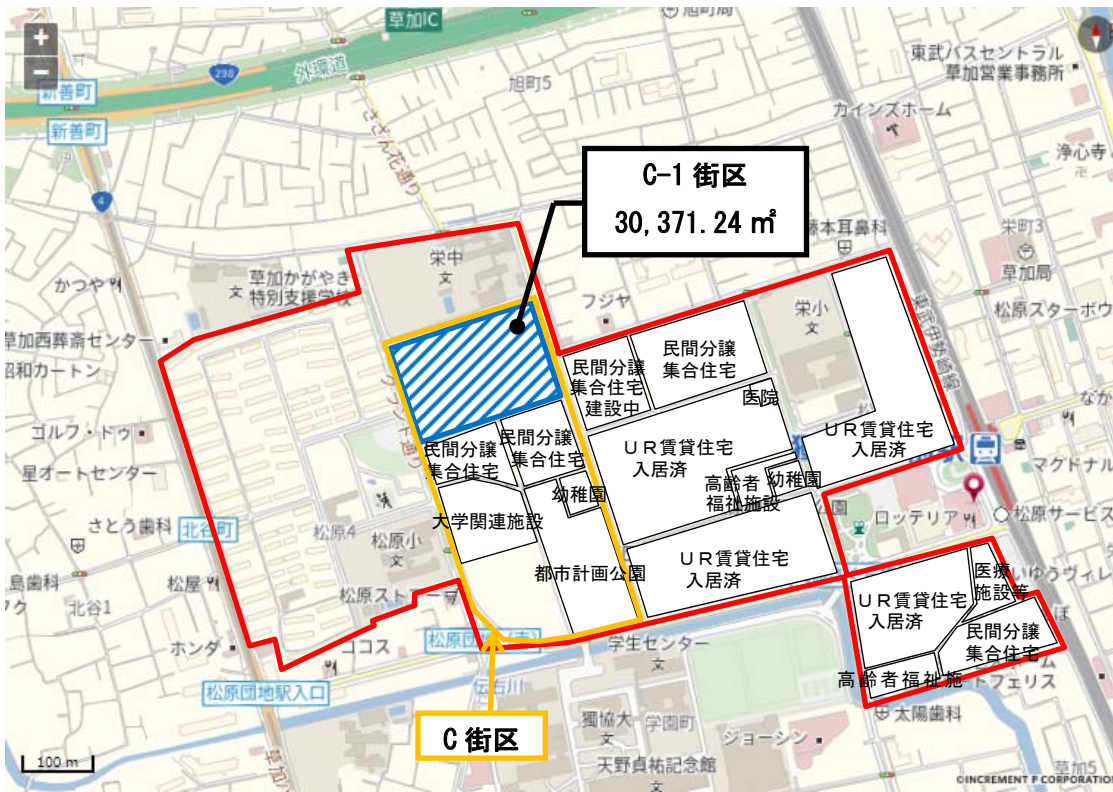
草加IC
外環道
298
新善町
新善町
4
旭町5
さくら通り
東武バスセントラル
草加営業事務所
カインズホーム
浄心寺
C-1 街区
30,371.24 ㎡
藤本耳鼻科
栄町3
草加局
松原スターボウ
栄中
草加かがやき
特別支援学校
かつや
フジヤ
栄小
草加西葬斎センター
昭和カートン
民間分譲
集合住宅
建設中
民間分譲
集合住宅
医院
ゴルフ・ドゥ
UR賃貸住宅
入居済
星オートセンター
民間分譲
集合住宅
民間分譲
集合住宅
UR賃貸住宅
入居済
高齢者
福祉施設
幼稚園
マクドナル
幼稚園
さとう歯科
北谷町
大学関連施設
ロッテリア
松原サービス
松原4
松原小
都市計画公園
UR賃貸住宅
入居済
島歯科
松屋
医療
施設等
北谷1
松原ストアー
UR賃貸住宅
入居済
ホンダ
ココス
松原団地
学生センター
民間分譲
集合住宅
松原団地駅入口
伝右川
高齢者福祉施
フェリス
獨協大
学園町
太陽歯科
C 街区
ジョーシン
天野貞祐記念館
草加5
100 m
©INCREMENT P CORPORATION